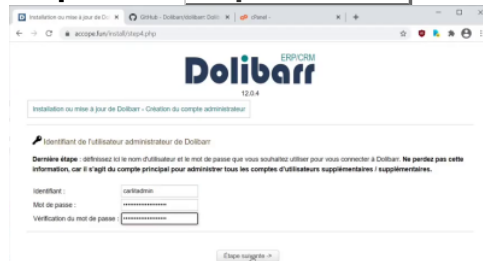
Installation ou mise à jour de Do × | GitHub - Dolibarr/dolibarr: Doli × | cPanel - × | +

accope.fun/install/step4.php

ERP/CRM
Dolibarr
12.0.4

Installation ou mise à jour de Dolibarr - Création du compte administrateur

Identifiant de l'utilisateur administrateur de Dolibarr

**Dernière étape** : définissez ici le nom d'utilisateur et le mot de passe que vous souhaitez utiliser pour vous connecter à Dolibarr. **Ne perdez pas cette information, car il s'agit du compte principal pour administrer tous les comptes d'utilisateurs supplémentaires / supplémentaires.**

| | |
|---|---|
| Identifiant : | carlitadmin |
| Mot de passe : | •••••••••••••••••• |
| Vérification du mot de passe : | •••••••••••••••••• |

Étape suivante ->